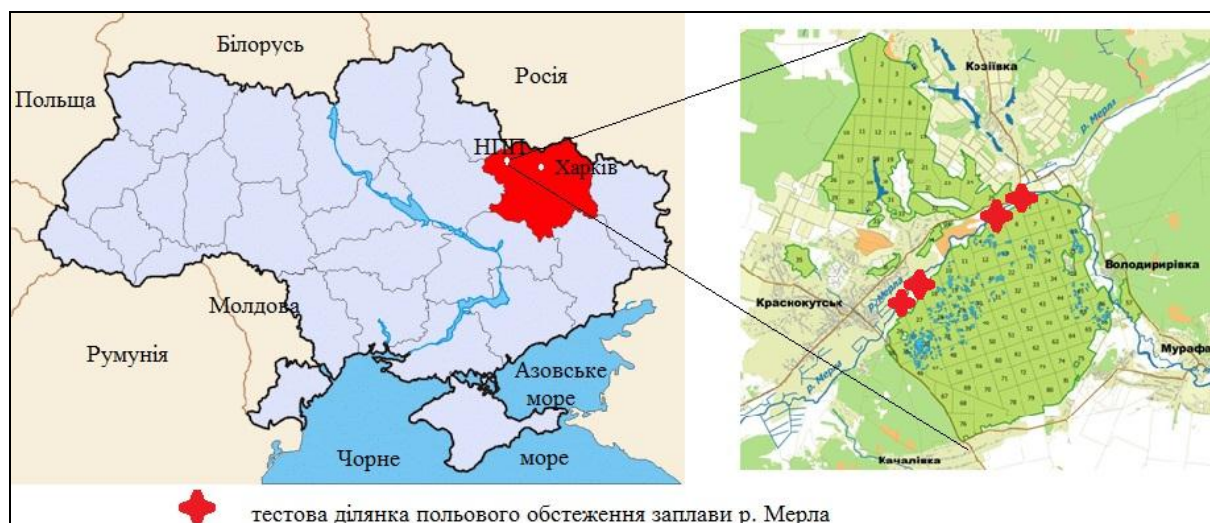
Білорусь
Росія
Польща
НПП
Харків
Молдова
Румунія
Азовське море
Чорне
море
Козіївка
р. Мерла
Володимирівка
Краснокутськ
р. Мерла
р. Мерла
Мурафа
Качалівка
тестова ділянка польового обстеження заплави р. Мерла